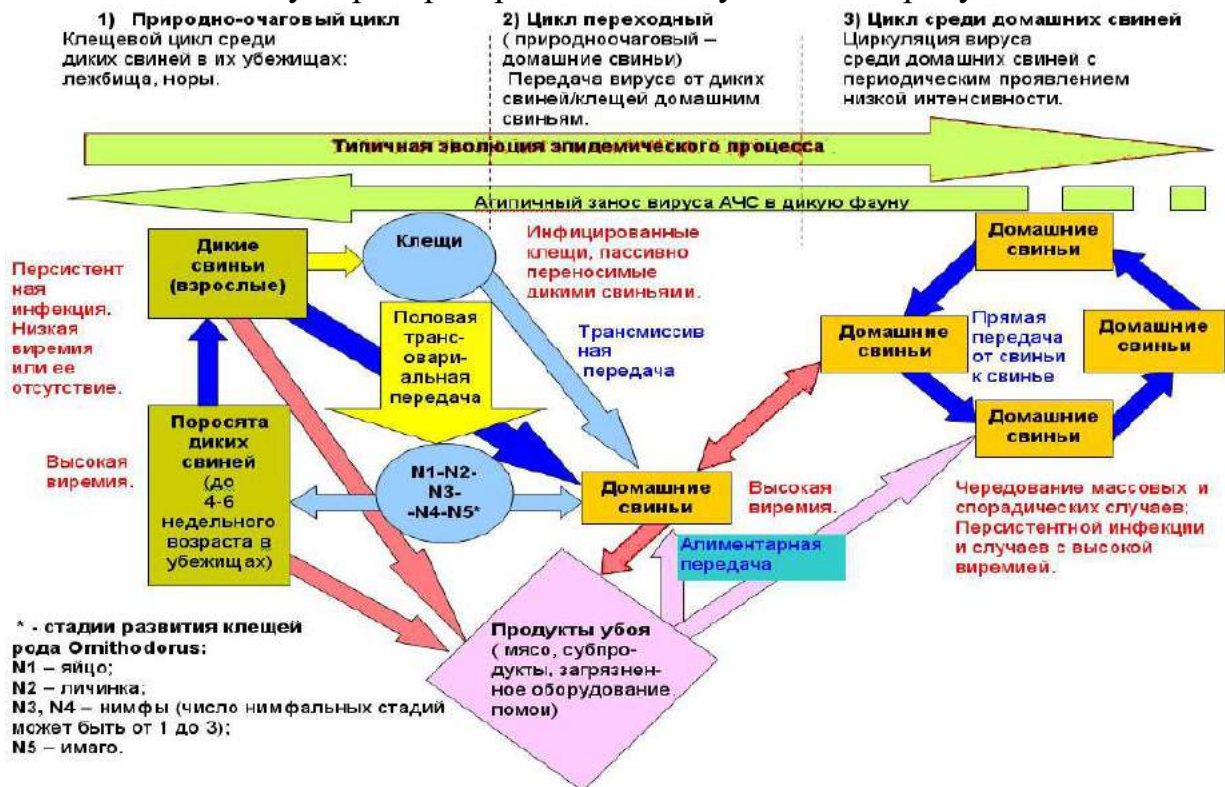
1) Природно-очаговый цикл
Клещевой цикл среди диких свиней в их убежищах: лежбища, норы.

2) Цикл переходный (природноочаговый – домашние свиньи)
Передача вируса от диких свиней/клещей домашним свиньям.

3) Цикл среди домашних свиней
Циркуляция вируса среди домашних свиней с периодическим проявлением низкой интенсивности.

Типичная эволюция эпидемического процесса

Атипичный занос вируса АЧС в дикую фауну

Дикие свиньи (взрослые)

Клещи

Инфицированные клещи, пассивно переносимые дикими свиньями.

Персистентная инфекция. Низкая виремия или ее отсутствие.

Половая транс-овариальная передача

Трансмиссивная передача

Домашние свиньи

Домашние свиньи

Прямая передача от свиньи к свинье

Домашние свиньи

Домашние свиньи

Поросята диких свиней (до 4-6 недельного возраста в убежищах)

Высокая виремия.

N1-N2-N3-N4-N5*

Домашние свиньи

Высокая виремия.

Чередование массовых и спорадических случаев; Персистентной инфекции и случаев с высокой виремией.

Алиментарная передача

Продукты убоя (мясо, субпродукты, загрязненное оборудование помои)

* - стадии развития клещей рода Ornithodorus:
N1 – яйцо;
N2 – личинка;
N3, N4 – нимфы (число нимфальных стадий может быть от 1 до 3);
N5 – имаго.